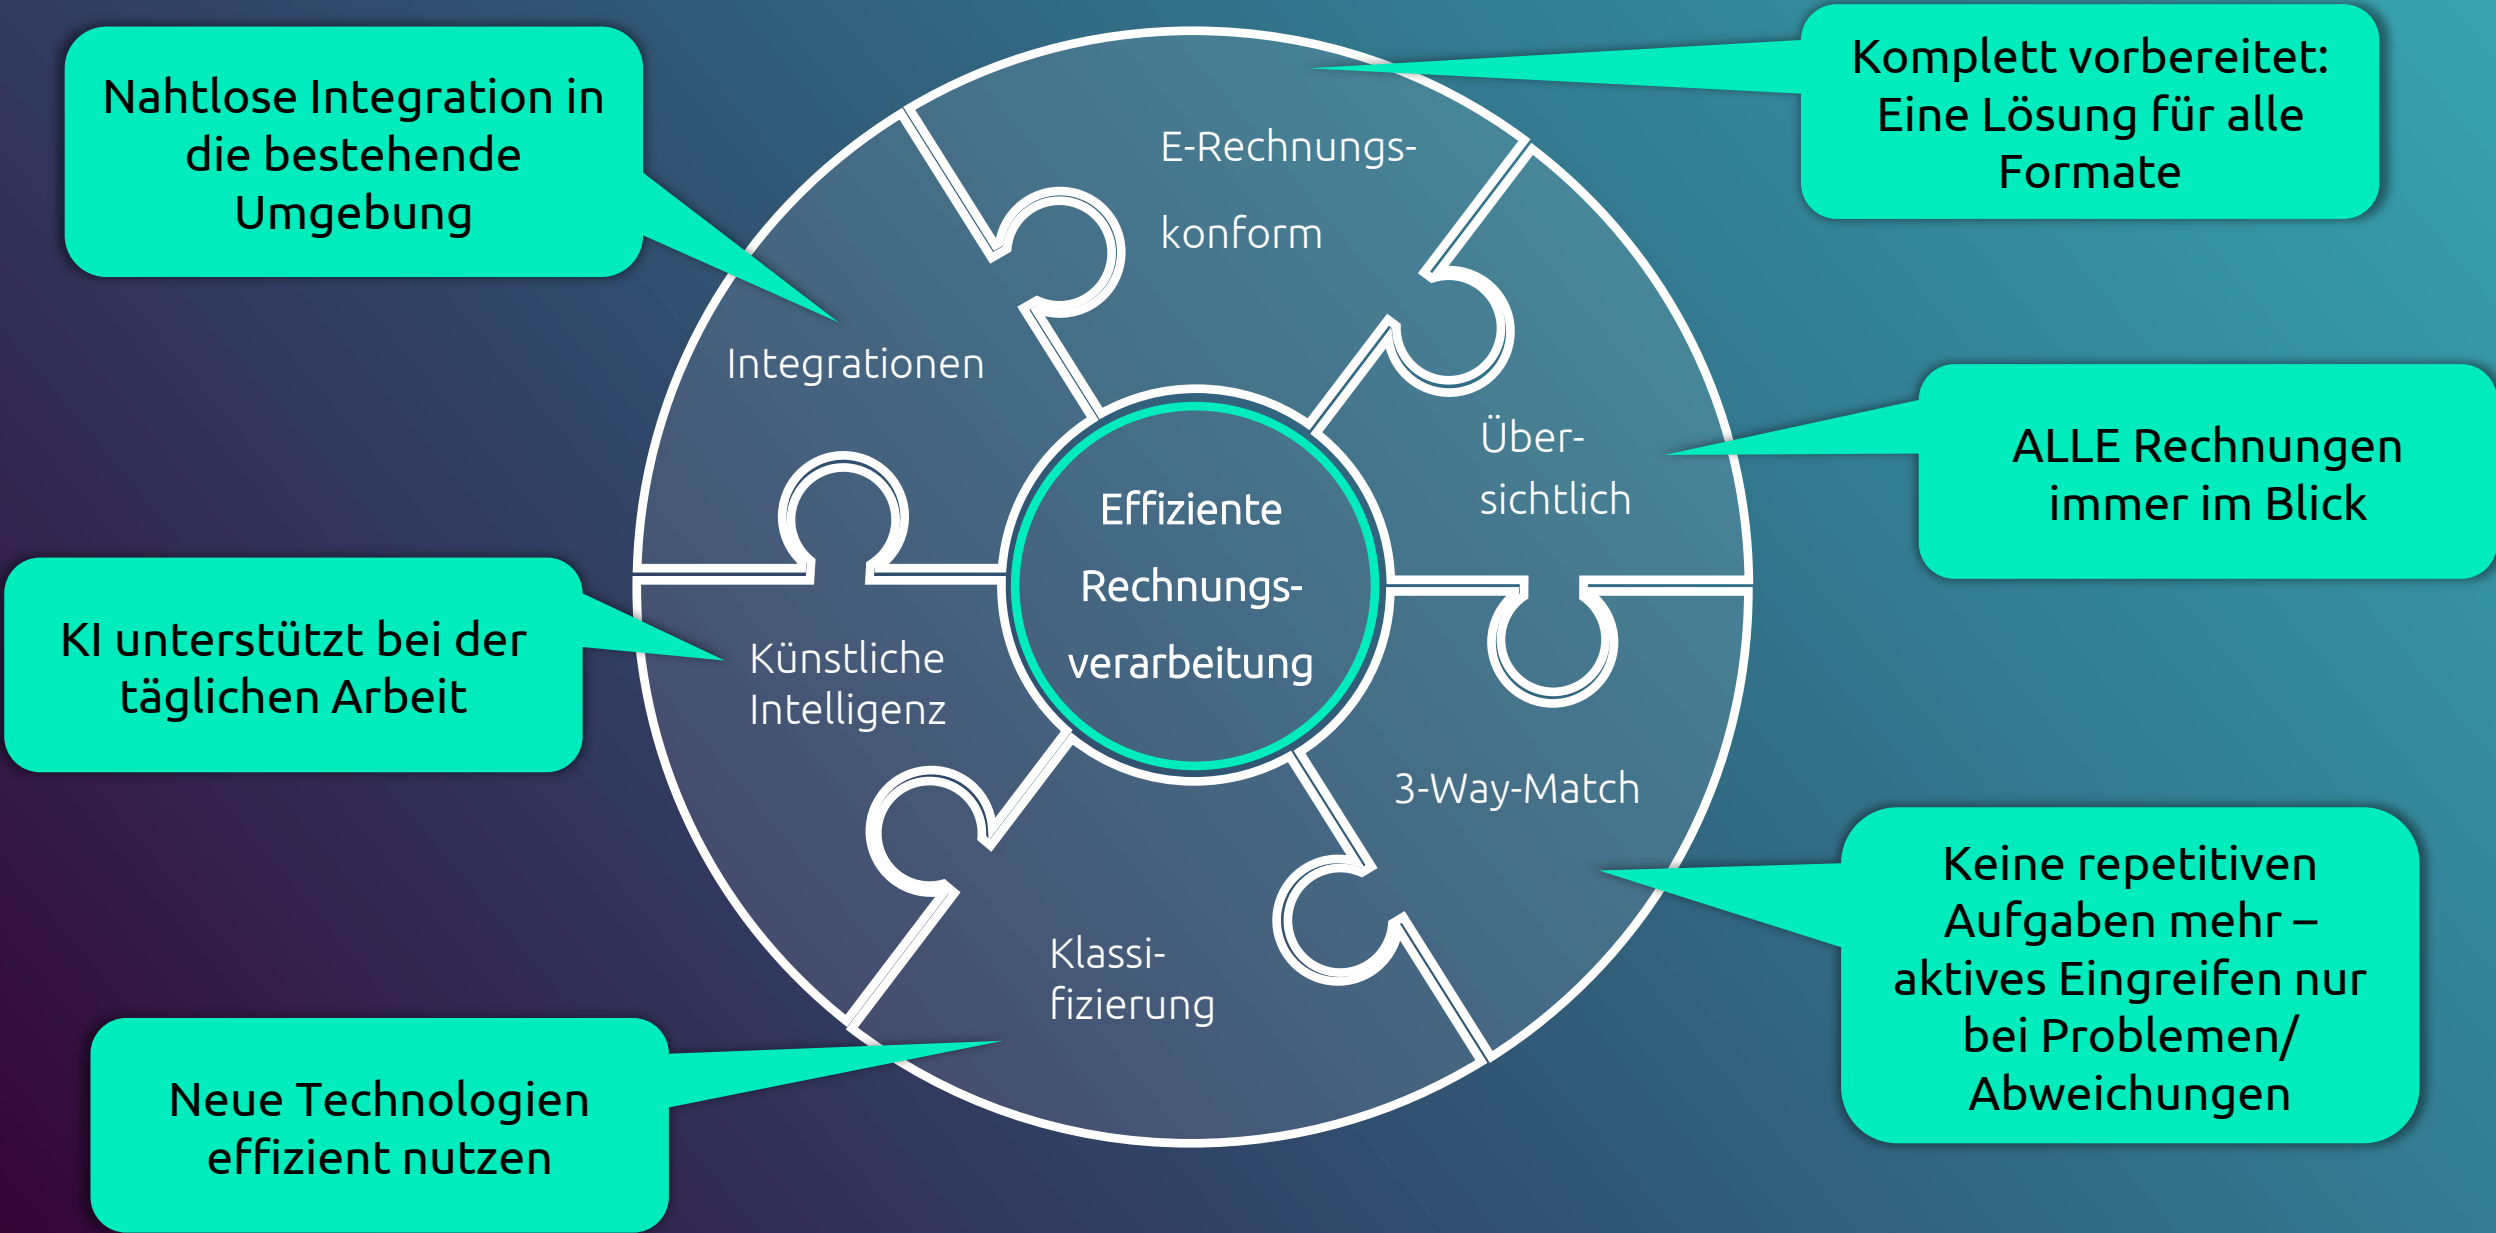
Nahtlose Integration in die bestehende Umgebung

Komplett vorbereitet: Eine Lösung für alle Formate

E-Rechnungs-

konform

Integrationen

Über-
sichtlich

ALLE Rechnungen immer im Blick

Effiziente

Rechnungs-

verarbeitung

KI unterstützt bei der täglichen Arbeit

Künstliche Intelligenz

3-Way-Match

Keine repetitiven Aufgaben mehr – aktives Eingreifen nur bei Problemen/ Abweichungen

Klassi-
fizierung

Neue Technologien effizient nutzen